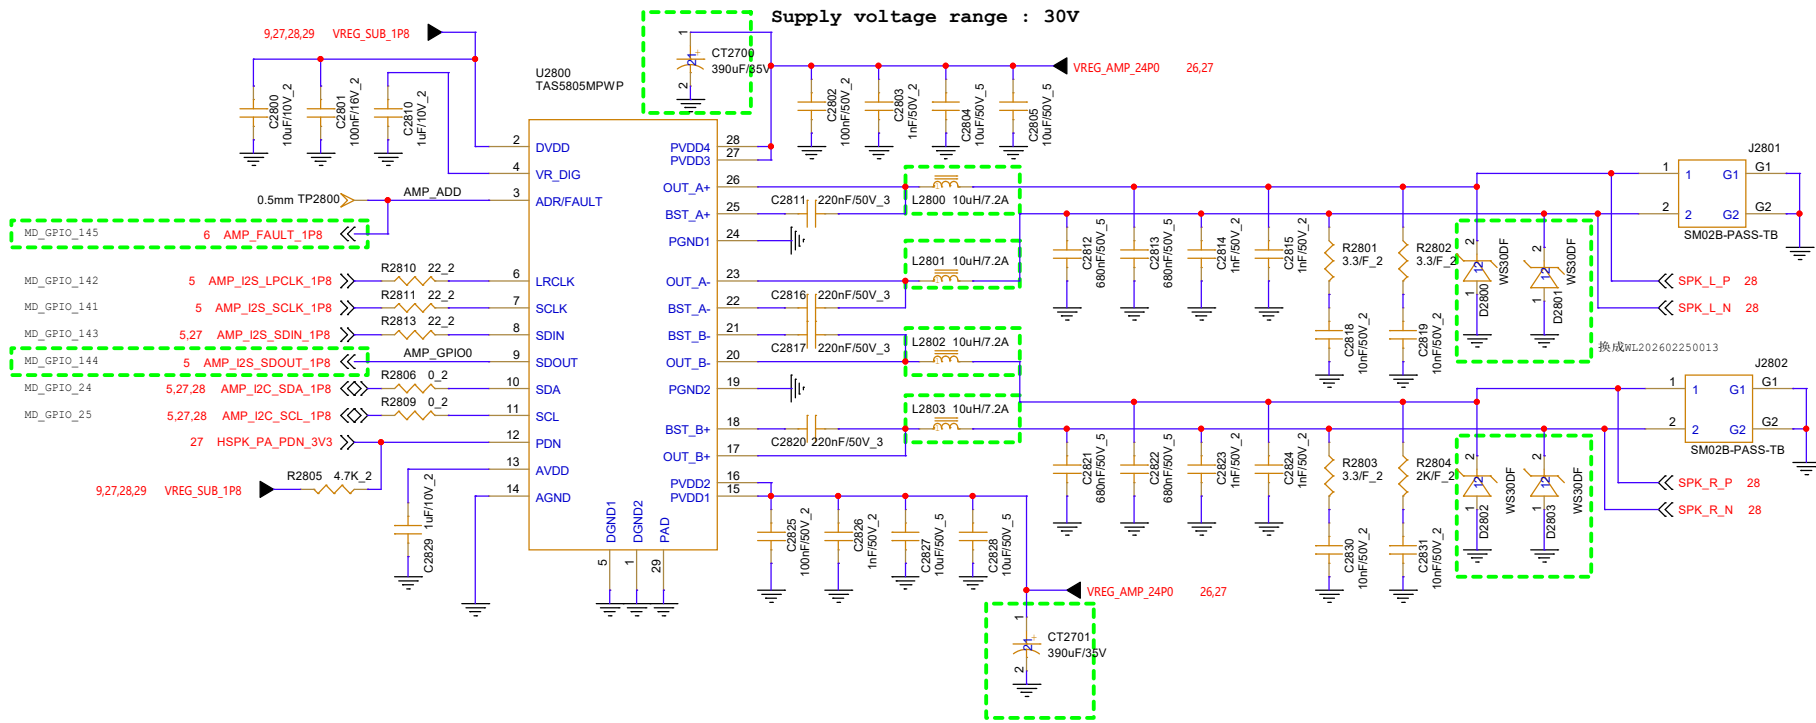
Supply voltage range : 30V

9,27,28,29 VREG_SUB_1P8

C2800 10uF/10V_2
C2801 100nF/16V_2
C2810 1uF/10V_2

U2800
TAS5805MPWP

CT2700 390uF/35V

VREG_AMP_24P0 26,27

C2802 100nF/50V_2
C2803 1nF/50V_2
C2804 10uF/50V_5
C2805 10uF/50V_5

0.5mm TP2800 AMP_ADD

MD_GPIO_145 6 AMP_FAULT_1P8

MD_GPIO_142 5 AMP_I2S_LPCLK_1P8 R2810 22_2
MD_GPIO_141 5 AMP_I2S_SCLK_1P8 R2811 22_2
MD_GPIO_143 5,27 AMP_I2S_SDIN_1P8 R2813 22_2
MD_GPIO_144 5 AMP_I2S_SDOUT_1P8 AMP_GPIO0
MD_GPIO_24 5,27,28 AMP_I2C_SDA_1P8 R2806 0_2
MD_GPIO_25 5,27,28 AMP_I2C_SCL_1P8 R2809 0_2
27 HSPK_PA_PDN_3V3

9,27,28,29 VREG_SUB_1P8 R2805 4.7K_2

C2829 1uF/10V_2

2 DVDD
4 VR_DIG
3 ADR/FAULT
6 LRCLK
7 SCLK
8 SDIN
9 SDOUT
10 SDA
11 SCL
12 PDN
13 AVDD
14 AGND
DGND1 DGND2 PAD
5 1 29

28 PVDD4
27 PVDD3
26 OUT_A+
25 BST_A+
24 PGND1
23 OUT_A-
22 BST_A-
21 BST_B-
20 OUT_B-
19 PGND2
18 BST_B+
17 OUT_B+
16 PVDD2
15 PVDD1

C2811 220nF/50V_3
L2800 10uH/7.2A
L2801 10uH/7.2A
C2816 220nF/50V_3
C2817 220nF/50V_3
L2802 10uH/7.2A
L2803 10uH/7.2A
C2820 220nF/50V_3

C2812 680nF/50V_5
C2813 680nF/50V_5
C2814 1nF/50V_2
C2815 1nF/50V_2
R2801 3.3/F_2
R2802 3.3/F_2
C2818 10nF/50V_2
C2819 10nF/50V_2
D2800 WS30DF
D2801 WS30DF

J2801
1 G1
2 G2
SM02B-PASS-TB

SPK_L_P 28
SPK_L_N 28

换成WL202602250013

J2802
1 G1
2 G2
SM02B-PASS-TB

C2821 680nF/50V_5
C2822 680nF/50V_5
C2823 1nF/50V_2
C2824 1nF/50V_2
R2803 3.3/F_2
R2804 2K/F_2
C2830 10nF/50V_2
C2831 10nF/50V_2
D2802 WS30DF
D2803 WS30DF

SPK_R_P 28
SPK_R_N 28

C2825 100nF/50V_2
C2826 1nF/50V_2
C2827 10uF/50V_5
C2828 10uF/50V_5

VREG_AMP_24P0 26,27

CT2701 390uF/35V